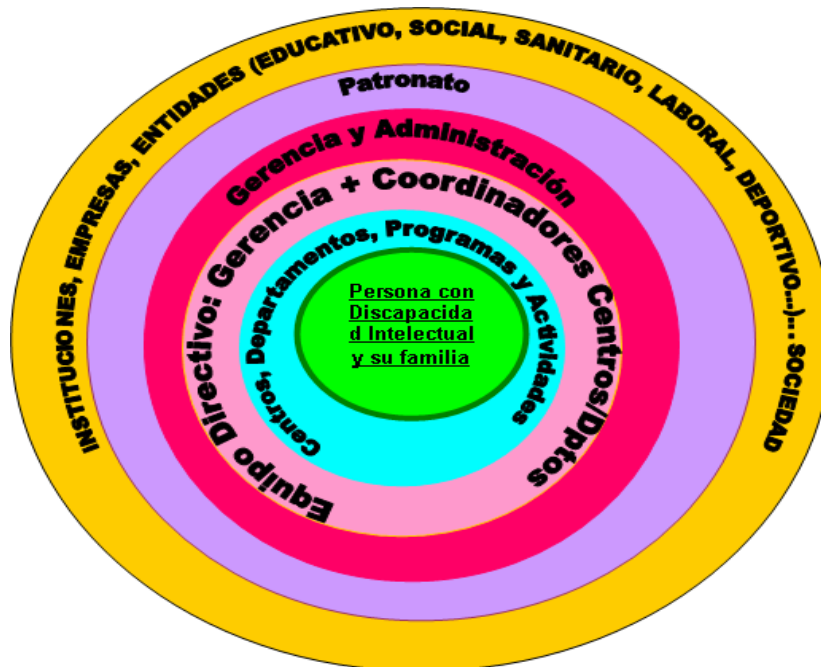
INSTITUCIONES, EMPRESAS, ENTIDADES (EDUCATIVO, SOCIAL, SANITARIO, LABORAL, DEPORTIVO…)… SOCIEDAD

Patronato

Gerencia y Administración

Equipo Directivo: Gerencia + Coordinadores Centros/Dptos

Centros, Departamentos, Programas y Actividades

Persona con Discapacidad Intelectual y su familia